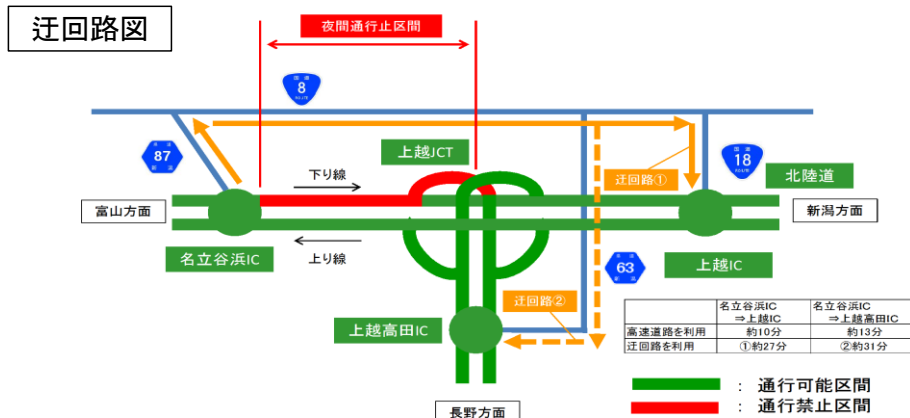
迂回路図

夜間通行止区間

8

87

上越JCT

18

下り線

北陸道

迂回路①

富山方面

新潟方面

上り線

名立谷浜IC

63

上越IC

迂回路②

上越高田IC

| | 名立谷浜IC ⇒上越IC | 名立谷浜IC ⇒上越高田IC |
|---|---|---|
| 高速道路を利用 | 約10分 | 約13分 |
| 迂回路を利用 | ①約27分 | ②約31分 |

： 通行可能区間

： 通行禁止区間

長野方面